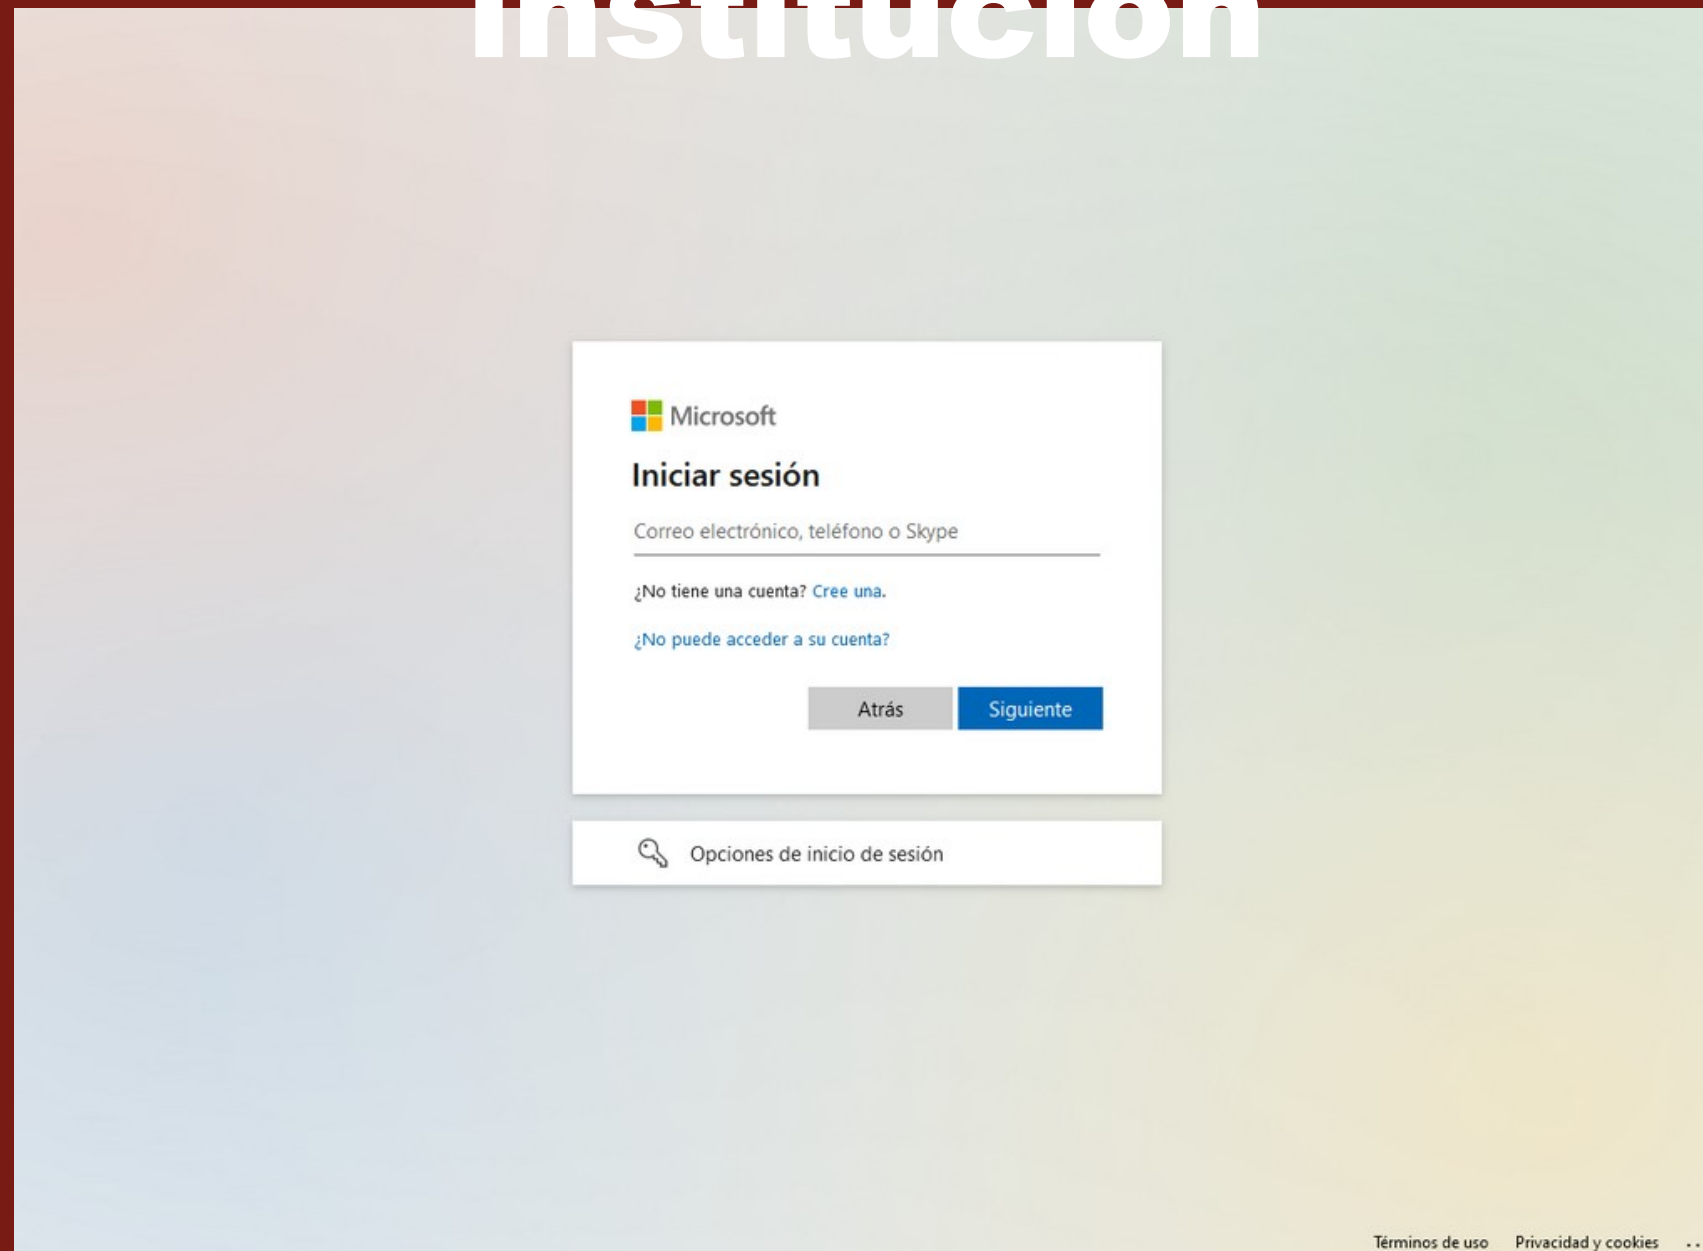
institución

Microsoft

Iniciar sesión

Correo electrónico, teléfono o Skype

¿No tiene una cuenta? Cree una.

¿No puede acceder a su cuenta?

Atrás

Siguiente

Opciones de inicio de sesión

Términos de uso Privacidad y cookies ...